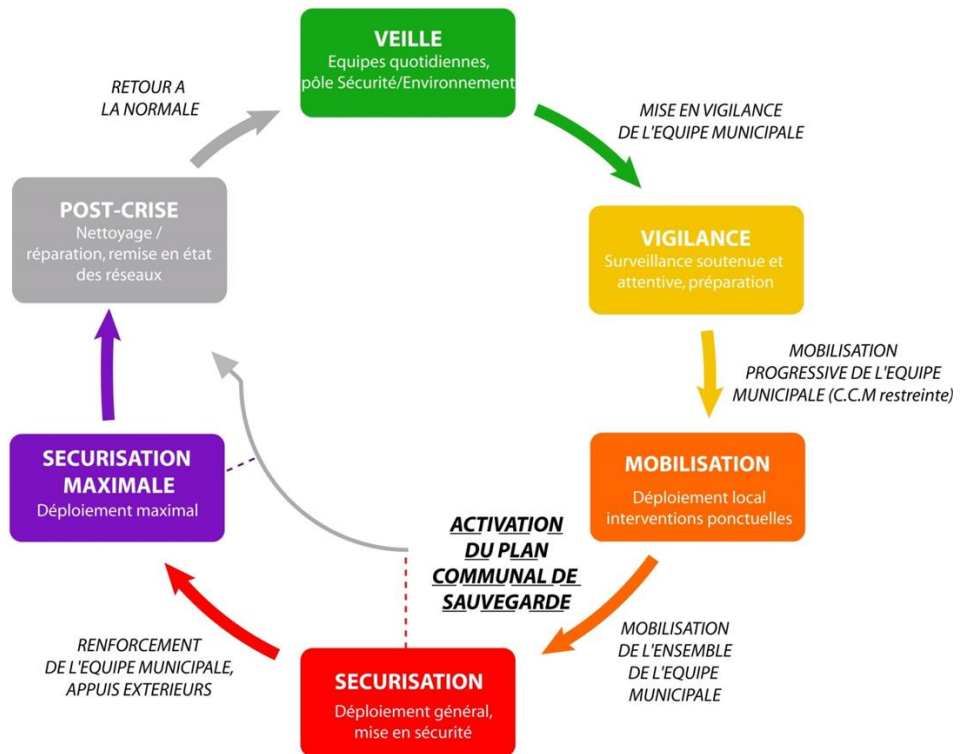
VEILLE
Equipes quotidiennes, pôle Sécurité/Environnement

MISE EN VIGILANCE DE L'EQUIPE MUNICIPALE

VIGILANCE
Surveillance soutenue et attentive, préparation

MOBILISATION PROGRESSIVE DE L'EQUIPE MUNICIPALE (C.C.M restreinte)

MOBILISATION
Déploiement local interventions ponctuelles

MOBILISATION DE L'ENSEMBLE DE L'EQUIPE MUNICIPALE

SECURISATION
Déploiement général, mise en sécurité

ACTIVATION DU PLAN COMMUNAL DE SAUVEGARDE

RENFORCEMENT DE L'EQUIPE MUNICIPALE, APPUIS EXTERIEURS

SECURISATION MAXIMALE
Déploiement maximal

POST-CRISE
Nettoyage / réparation, remise en état des réseaux

RETOUR A LA NORMALE